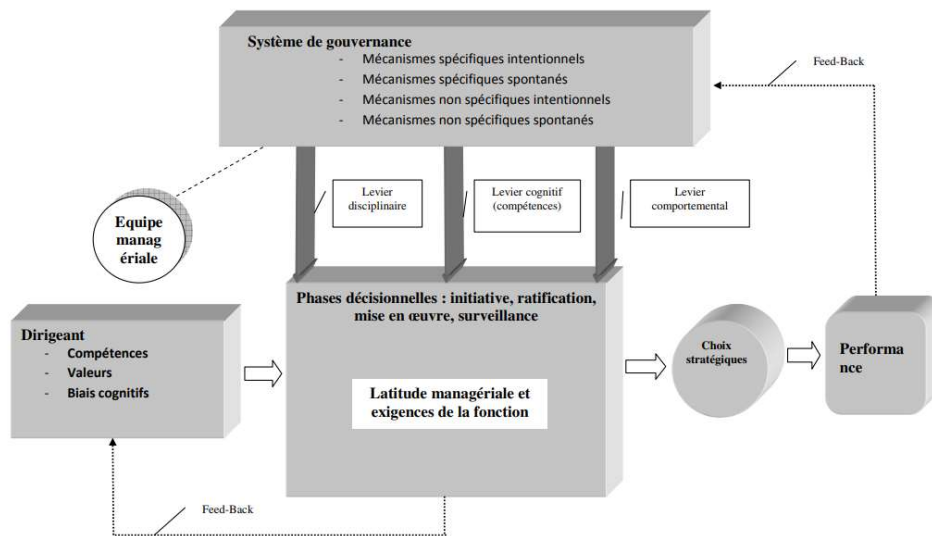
Système de gouvernance
- Mécanismes spécifiques intentionnels
- Mécanismes spécifiques spontanés
- Mécanismes non spécifiques intentionnels
- Mécanismes non spécifiques spontanés

Feed-Back

Equipe manag ériale

Levier disciplinaire

Levier cognitif (compétences)

Levier comportemental

Dirigeant
- Compétences
- Valeurs
- Biais cognitifs

Phases décisionnelles : initiative, ratification, mise en œuvre, surveillance

Latitude managériale et exigences de la fonction

Choix stratégiques

Performa nce

Feed-Back